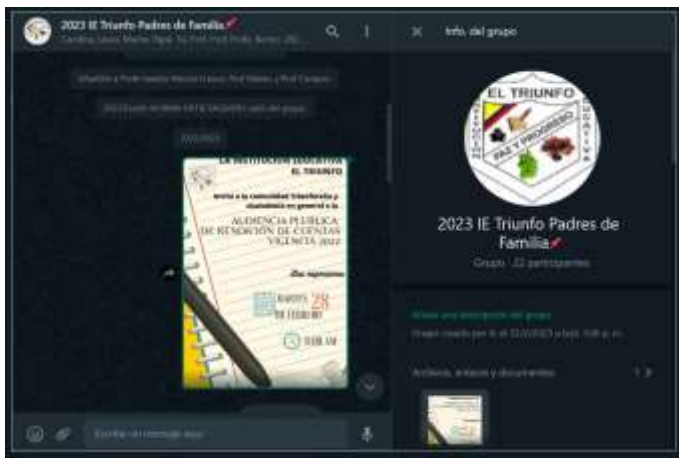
2023 IE Triunfo Padres de Familia
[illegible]

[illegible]

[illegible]

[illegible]

LA INSTITUCIÓN EDUCATIVA EL TRIUNFO

invita a la comunidad triunfeña y ciudadanía en general a la

AUDIENCIA PÚBLICA DE RENDICIÓN DE CUENTAS VIGENCIA 2022

¡Los esperamos!

MARTES 28 DE FEBRERO

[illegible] AM

Escribe un mensaje aquí

Info. del grupo

EL TRIUNFO

PAZ Y PROGRESO

2023 IE Triunfo Padres de Familia

Grupo · 22 participantes

Añade una descripción del grupo

Grupo creado por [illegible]

Archivos, enlaces y documentos

1